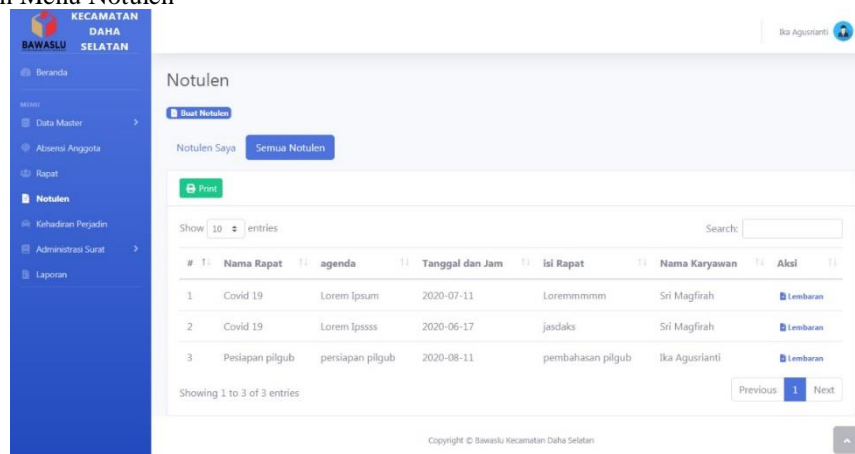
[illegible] Menu Notulen

BAWASLU KECAMATAN DAHA SELATAN

Ika Agusrianti

Beranda

MENU

Data Master

Absensi Anggota

Rapat

Notulen

Kehadiran Perjadin

Administrasi Surat

Laporan

Notulen

Buat Notulen

Notulen Saya | Semua Notulen

Print

Show 10 entries

Search:

| # | Nama Rapat | agenda | Tanggal dan Jam | isi Rapat | Nama Karyawan | Aksi |
|---|---|---|---|---|---|---|
| 1 | Covid 19 | Lorem Ipsum | 2020-07-11 | Loremmmmm | Sri Magfirah | Lembaran |
| 2 | Covid 19 | Lorem Ipssss | 2020-06-17 | jasdaks | Sri Magfirah | Lembaran |
| 3 | Pesiapan pilgub | persiapan pilgub | 2020-08-11 | pembahasan pilgub | Ika Agusrianti | Lembaran |

Showing 1 to 3 of 3 entries

Previous 1 Next

Copyright © Bawaslu Kecamatan Daha Selatan